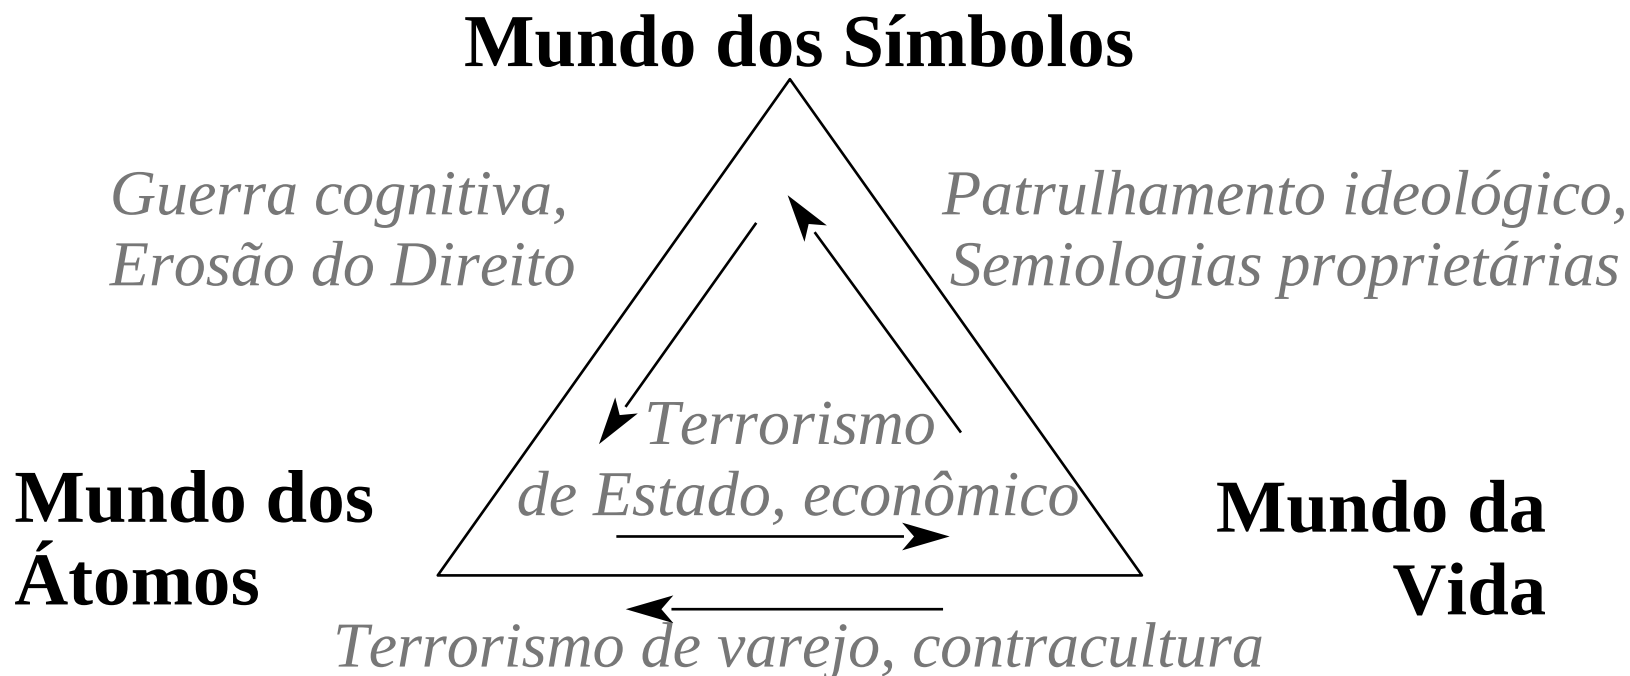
Mundo dos Símbolos

Guerra cognitiva, Erosão do Direito

Patrulhamento ideológico, Semiologias proprietárias

Terrorismo de Estado, econômico

Mundo dos Átomos

Mundo da Vida

Terrorismo de varejo, contracultura